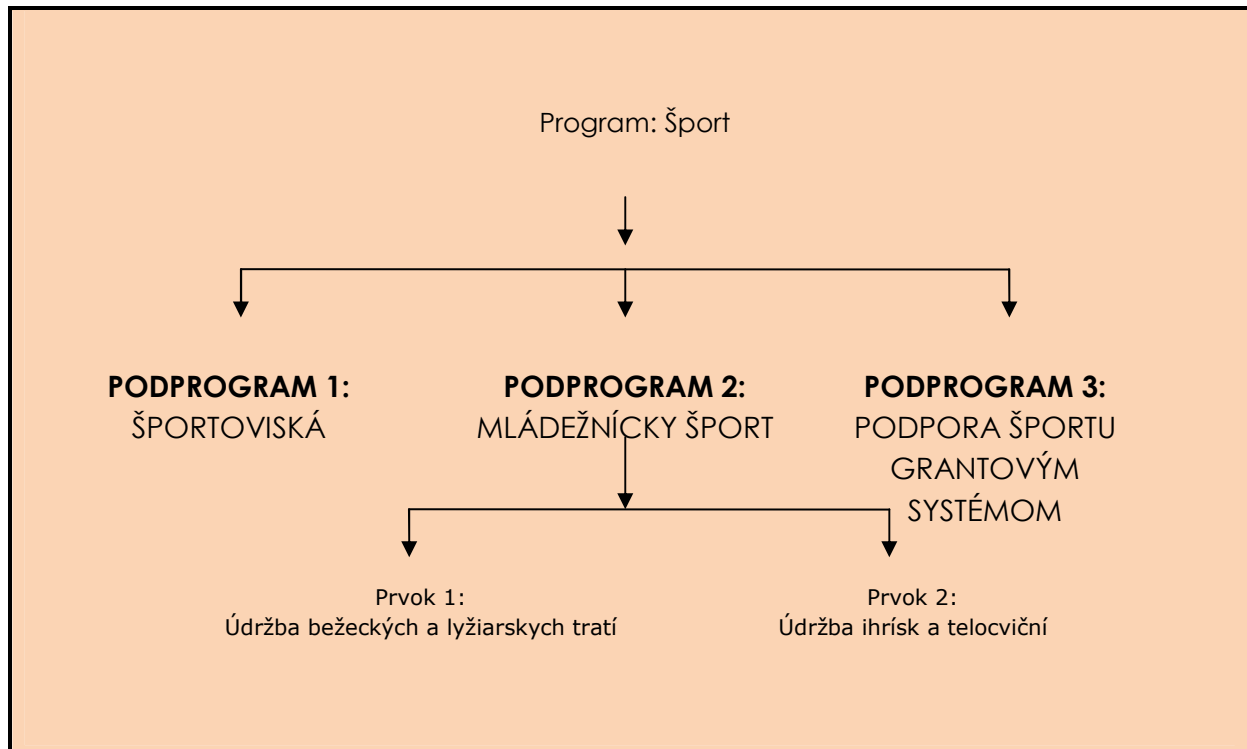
Program: Šport

**PODPROGRAM 1:**
ŠPORTOVISKÁ

**PODPROGRAM 2:**
MLÁDEŽNÍCKY ŠPORT

**PODPROGRAM 3:**
PODPORA ŠPORTU GRANTOVÝM SYSTÉMOM

Prvok 1:
Údržba bežeckých a lyžiarskych tratí

Prvok 2:
Údržba ihrísk a telocviční